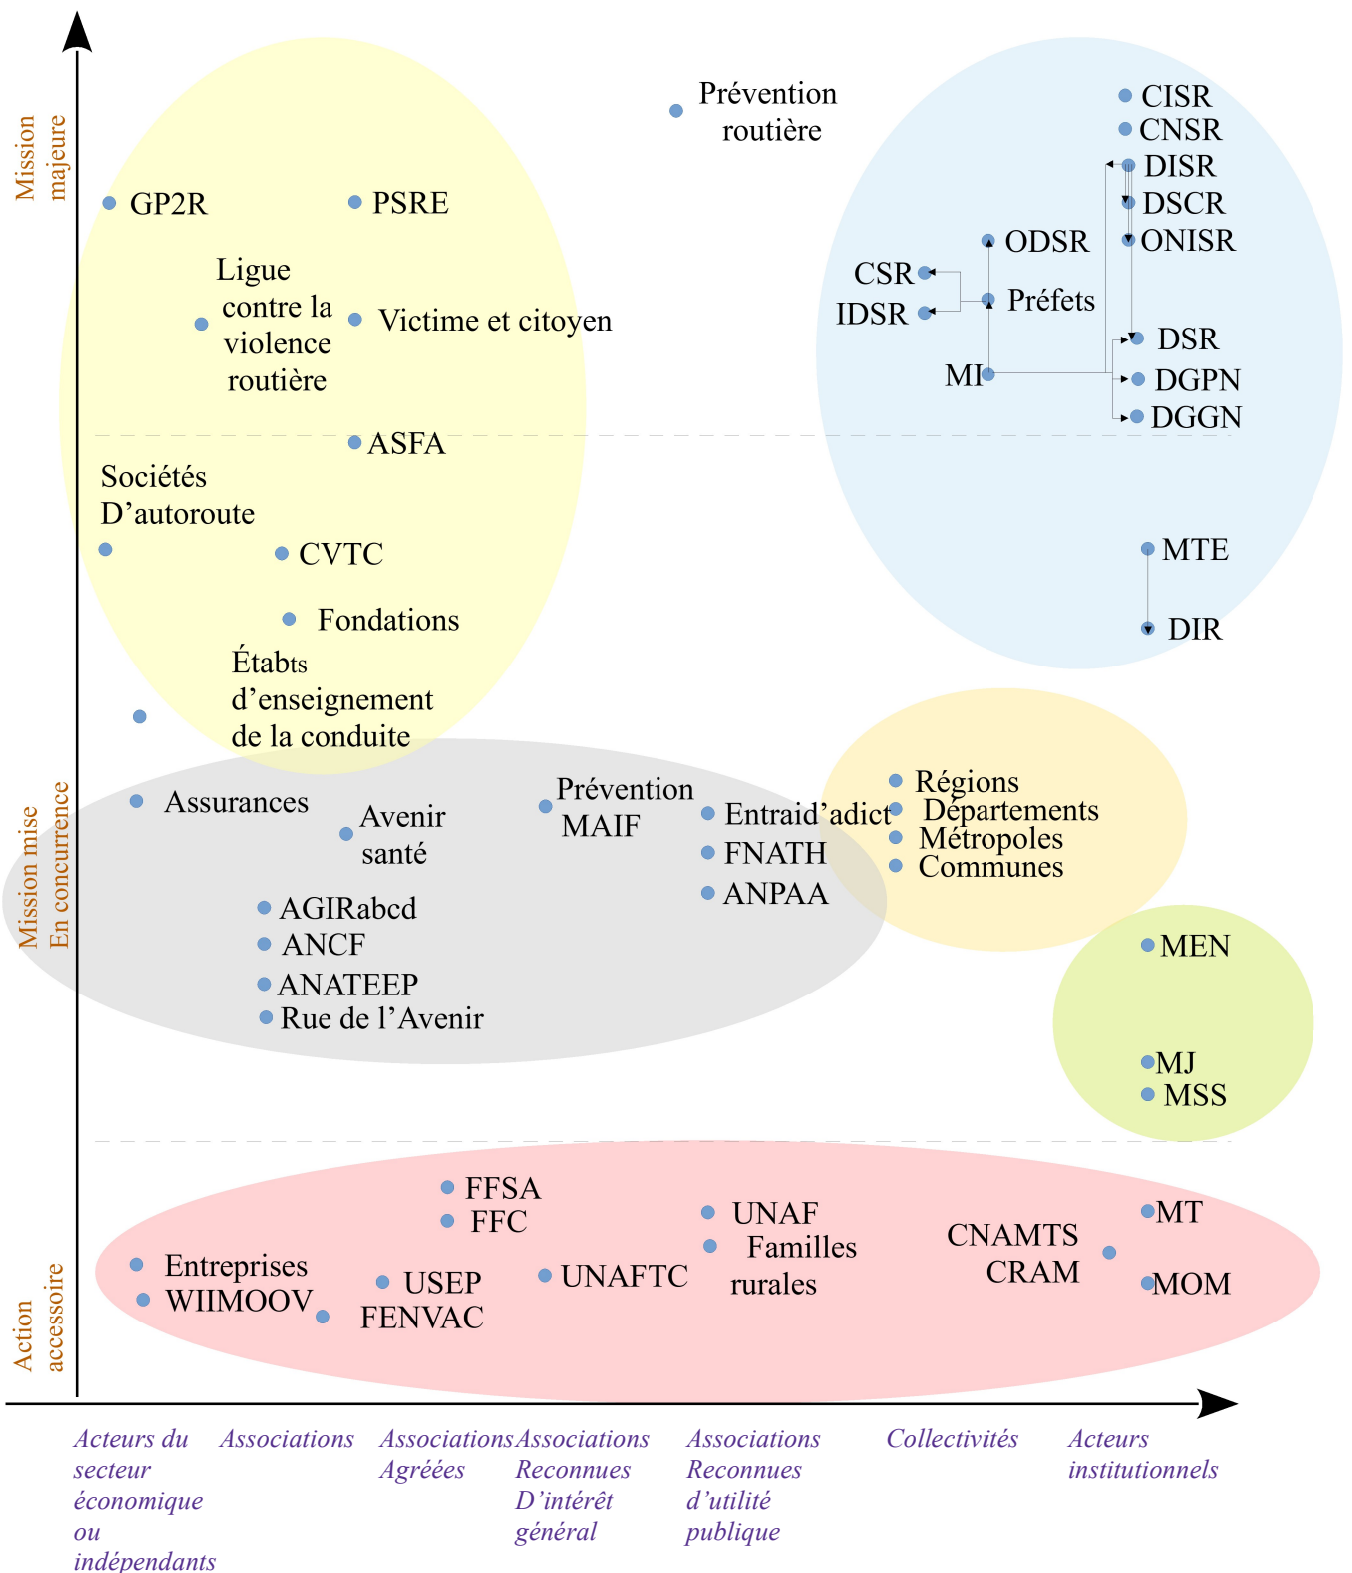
Mission majeure

GP2R
PSRE
Ligue contre la violence routière
Victime et citoyen
ASFA
Sociétés D'autoroute
CVTC
Fondations
Établts d'enseignement de la conduite

Prévention routière

CISR
CNSR
DISR
DSCR
ONISR
ODSR
CSR
IDSR
Préfets
MI
DSR
DGPN
DGGN
MTE
DIR

Mission mise En concurrence

Assurances
Avenir santé
Prévention MAIF
Entraid'adict
FNATH
ANPAA
AGIRabcd
ANCF
ANATEEP
Rue de l'Avenir

Régions
Départements
Métropoles
Communes

MEN
MJ
MSS

Action accessoire

FFSA
FFC
Entreprises
WIIMOOV
USEP
FENVAC
UNAFTC
UNAF
Familles rurales
CNAMTS
CRAM
MT
MOM

Acteurs du secteur économique ou indépendants
Associations
Associations Agréées
Associations Reconnues D'intérêt général
Associations Reconnues d'utilité publique
Collectivités
Acteurs institutionnels